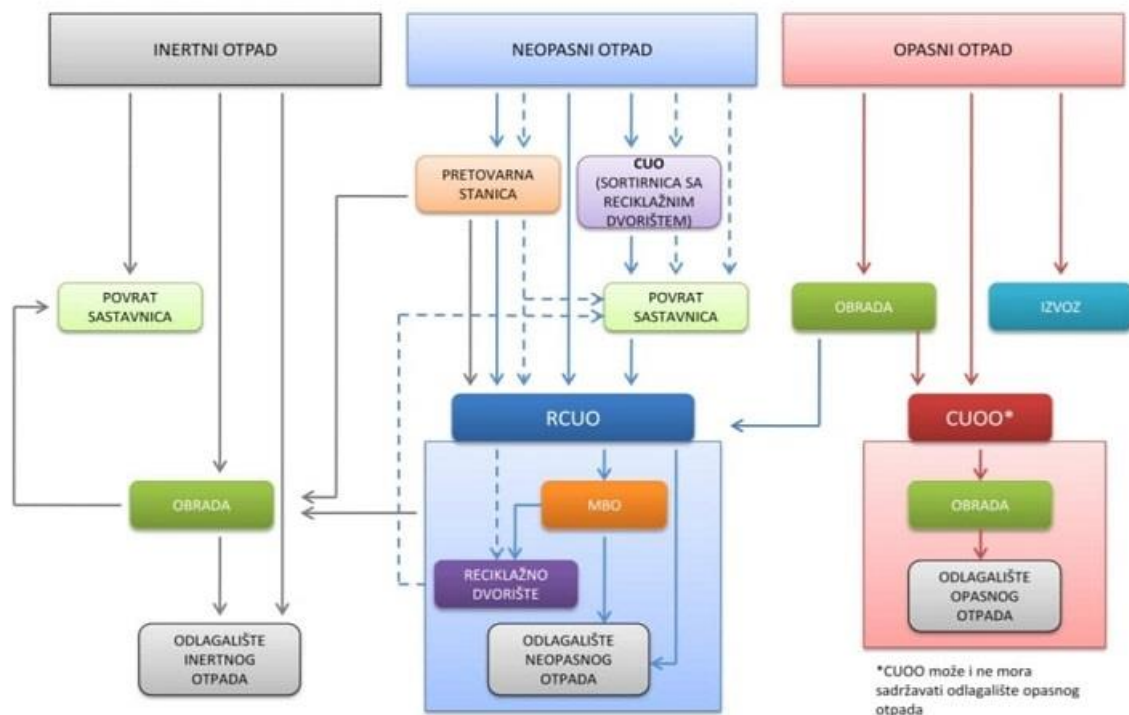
INERTNI OTPAD

NEOPASNI OTPAD

OPASNI OTPAD

PRETOVARNA STANICA

CUO (SORTIRNICA SA RECIKLAŽNIM DVORIŠTEM)

POVRAT SASTAVNICA

POVRAT SASTAVNICA

OBRADA

IZVOZ

RCUO

CUOO*

MBO

OBRADA

OBRADA

RECIKLAŽNO DVORIŠTE

ODLAGALIŠTE OPASNOG OTPADA

ODLAGALIŠTE INERTNOG OTPADA

ODLAGALIŠTE NEOPASNOG OTPADA

*CUOO može i ne mora sadržavati odlagalište opasnog otpada